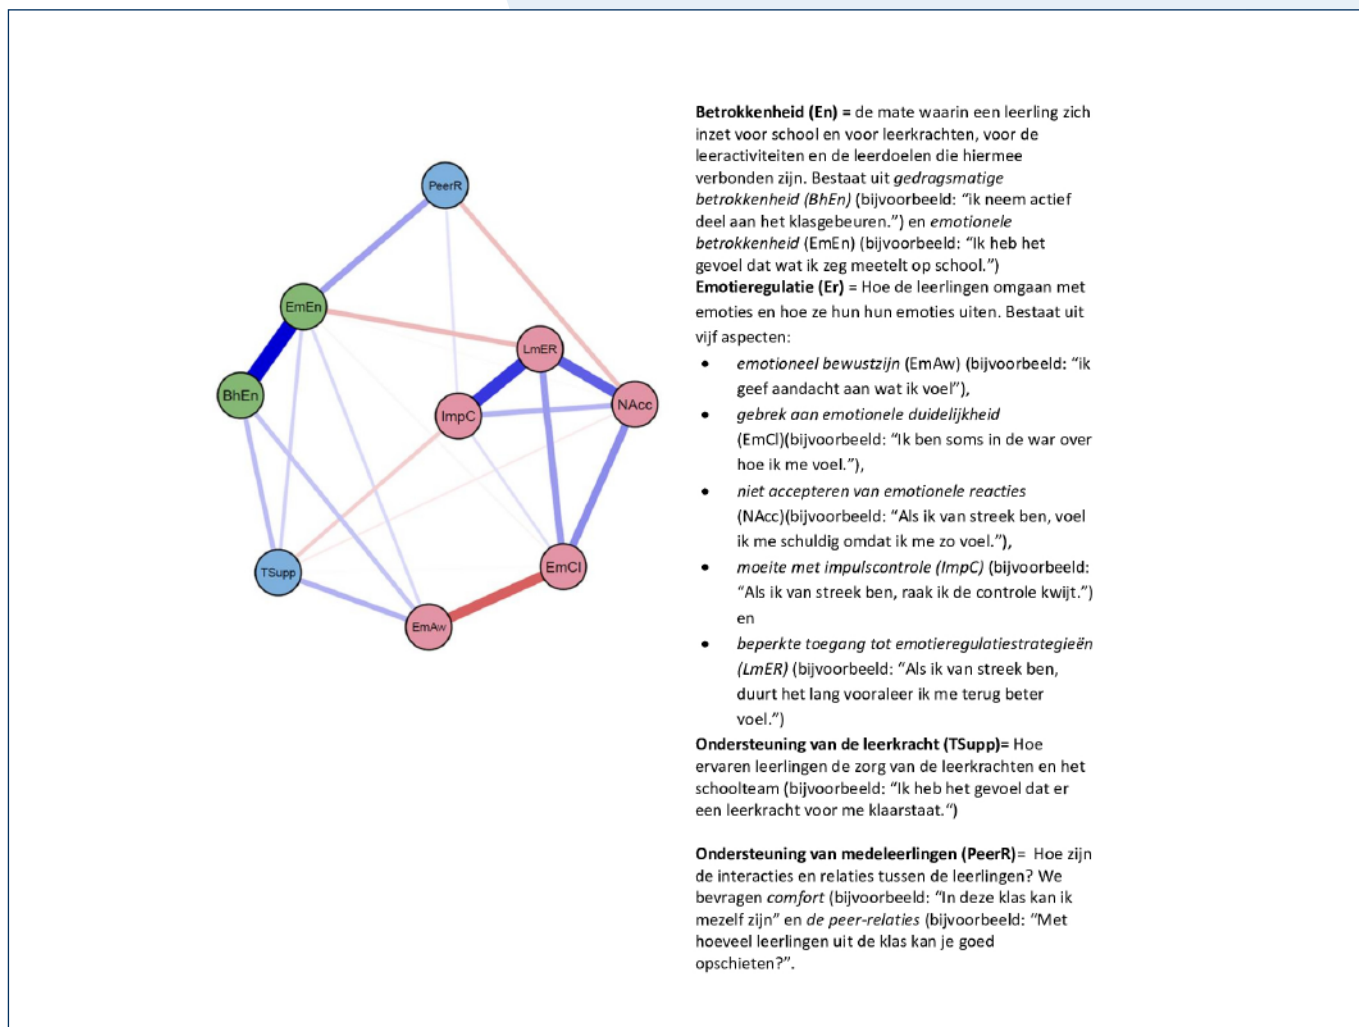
PeerR

EmEn

LmER

BhEn

ImpC

NAcc

TSupp

EmCl

EmAw

**Betrokkenheid (En) =** de mate waarin een leerling zich inzet voor school en voor leerkrachten, voor de leeractiviteiten en de leerdoelen die hiermee verbonden zijn. Bestaat uit *gedragsmatige betrokkenheid (BhEn)* (bijvoorbeeld: "ik neem actief deel aan het klasgebeuren.") en *emotionele betrokkenheid* (EmEn) (bijvoorbeeld: "Ik heb het gevoel dat wat ik zeg meetelt op school.")
**Emotieregulatie (Er)** = Hoe de leerlingen omgaan met emoties en hoe ze hun hun emoties uiten. Bestaat uit vijf aspecten:

- *emotioneel bewustzijn* (EmAw) (bijvoorbeeld: "ik geef aandacht aan wat ik voel"),
- *gebrek aan emotionele duidelijkheid* (EmCl)(bijvoorbeeld: "Ik ben soms in de war over hoe ik me voel."),
- *niet accepteren van emotionele reacties* (NAcc)(bijvoorbeeld: "Als ik van streek ben, voel ik me schuldig omdat ik me zo voel."),
- *moeite met impulscontrole (ImpC)* (bijvoorbeeld: "Als ik van streek ben, raak ik de controle kwijt.") en
- *beperkte toegang tot emotieregulatiestrategieën (LmER)* (bijvoorbeeld: "Als ik van streek ben, duurt het lang vooraleer ik me terug beter voel.")

**Ondersteuning van de leerkracht (TSupp)=** Hoe ervaren leerlingen de zorg van de leerkrachten en het schoolteam (bijvoorbeeld: "Ik heb het gevoel dat er een leerkracht voor me klaarstaat.")

**Ondersteuning van medeleerlingen (PeerR)**= Hoe zijn de interacties en relaties tussen de leerlingen? We bevragen *comfort* (bijvoorbeeld: "In deze klas kan ik mezelf zijn" en *de peer-relaties* (bijvoorbeeld: "Met hoeveel leerlingen uit de klas kan je goed opschieten?".